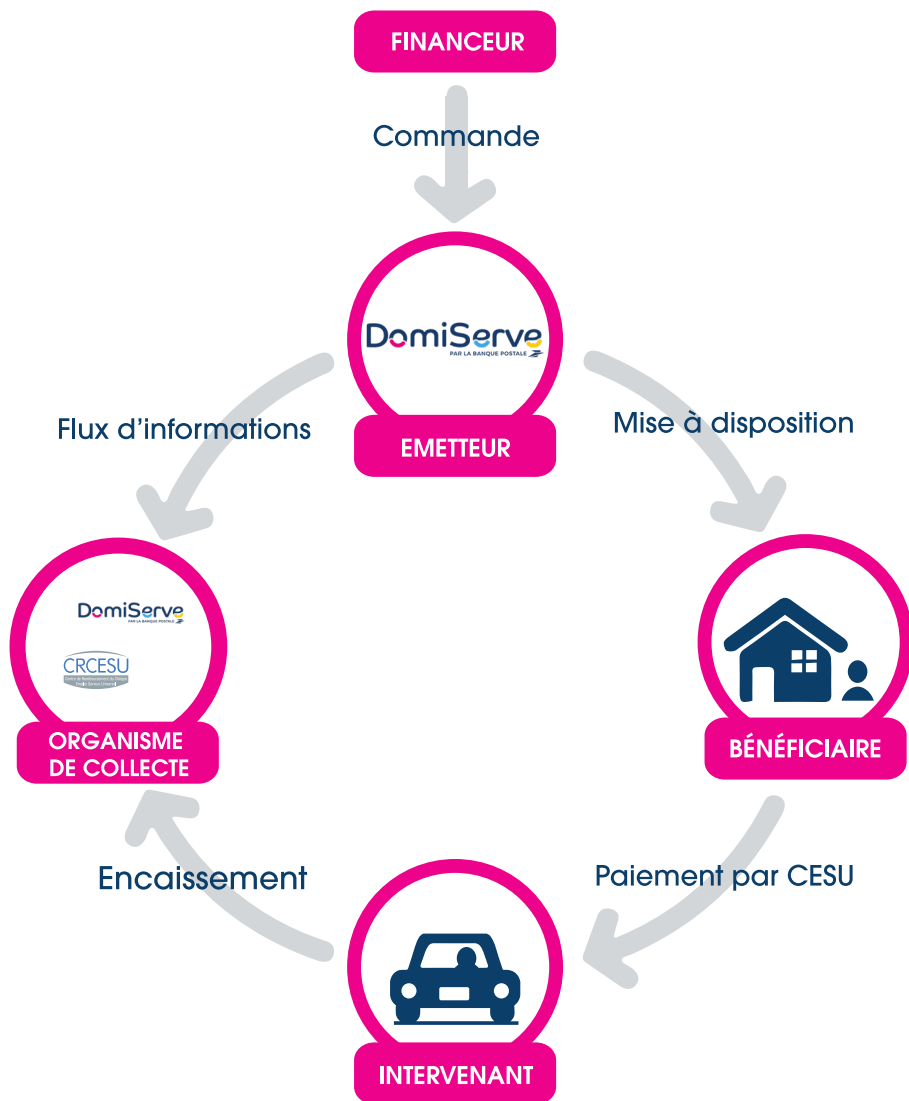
FINANCEUR

Commande

DomiServe
PAR LA BANQUE POSTALE

EMETTEUR

Flux d'informations

Mise à disposition

DomiServe
PAR LA BANQUE POSTALE

CRCESU
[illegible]

ORGANISME DE COLLECTE

BÉNÉFICIAIRE

Encaissement

Paiement par CESU

INTERVENANT